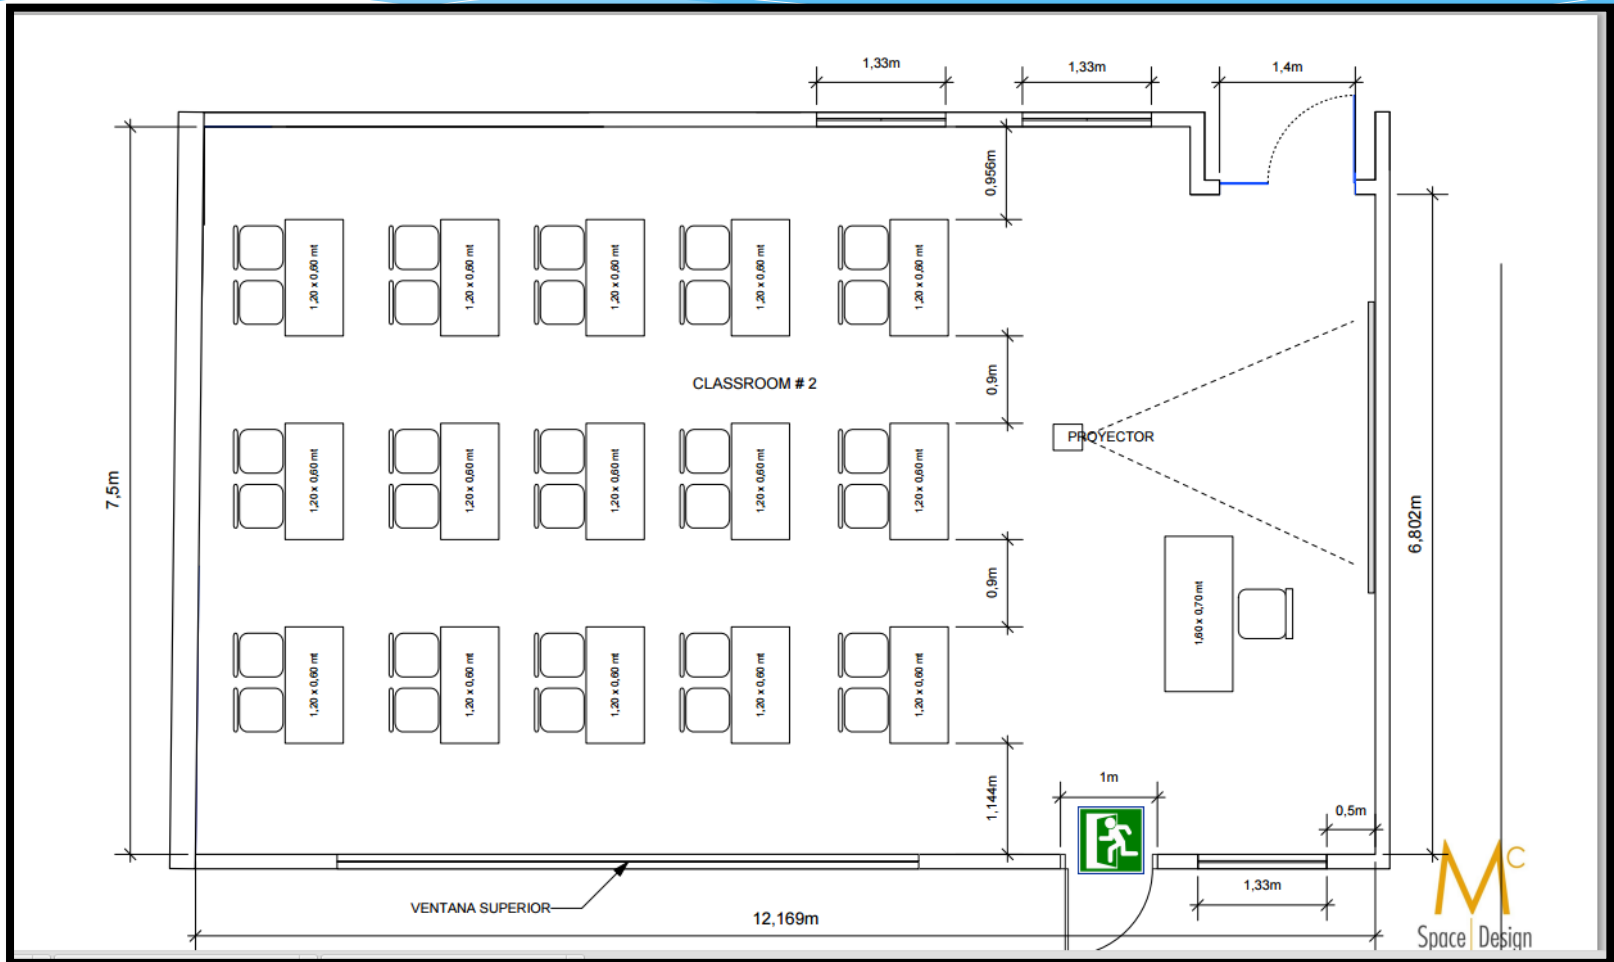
1,33m
1,33m
1,4m
0,956m
7,5m
1,20 x 0,60 mt
1,20 x 0,60 mt
1,20 x 0,60 mt
1,20 x 0,60 mt
1,20 x 0,60 mt
0,9m
CLASSROOM # 2
PROYECTOR
1,20 x 0,60 mt
1,20 x 0,60 mt
1,20 x 0,60 mt
1,20 x 0,60 mt
1,20 x 0,60 mt
6,802m
0,9m
1,60 x 0,70 mt
1,20 x 0,60 mt
1,20 x 0,60 mt
1,20 x 0,60 mt
1,20 x 0,60 mt
1,20 x 0,60 mt
1,144m
1m
0,5m
1,33m
VENTANA SUPERIOR
12,169m
MC
Space Design